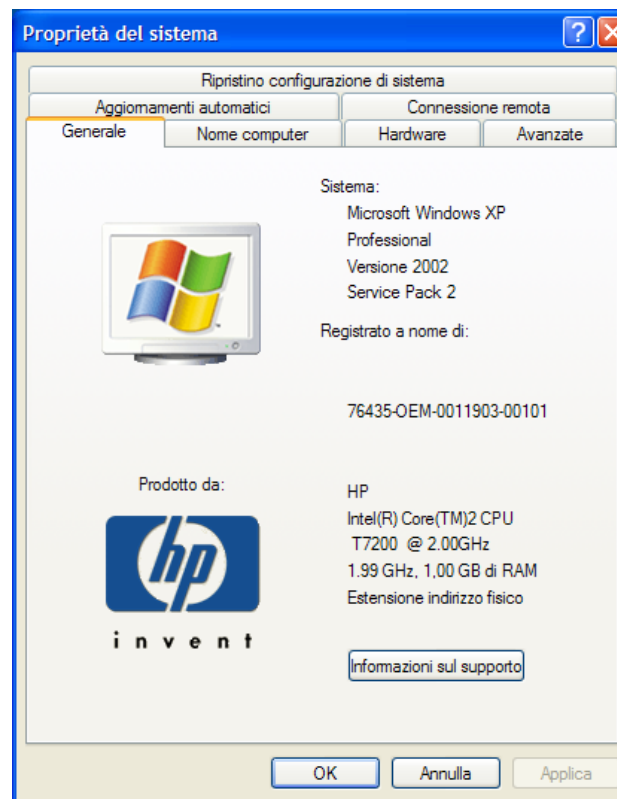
Proprietà del sistema

Ripristino configurazione di sistema
Aggiornamenti automatici
Connessione remota
Generale
Nome computer
Hardware
Avanzate

Sistema:
Microsoft Windows XP
Professional
Versione 2002
Service Pack 2

Registrato a nome di:

76435-OEM-0011903-00101

Prodotto da:

hp
invent

HP
Intel(R) Core(TM)2 CPU
T7200 @ 2.00GHz
1.99 GHz, 1,00 GB di RAM
Estensione indirizzo fisico

Informazioni sul supporto

OK
Annulla
Applica